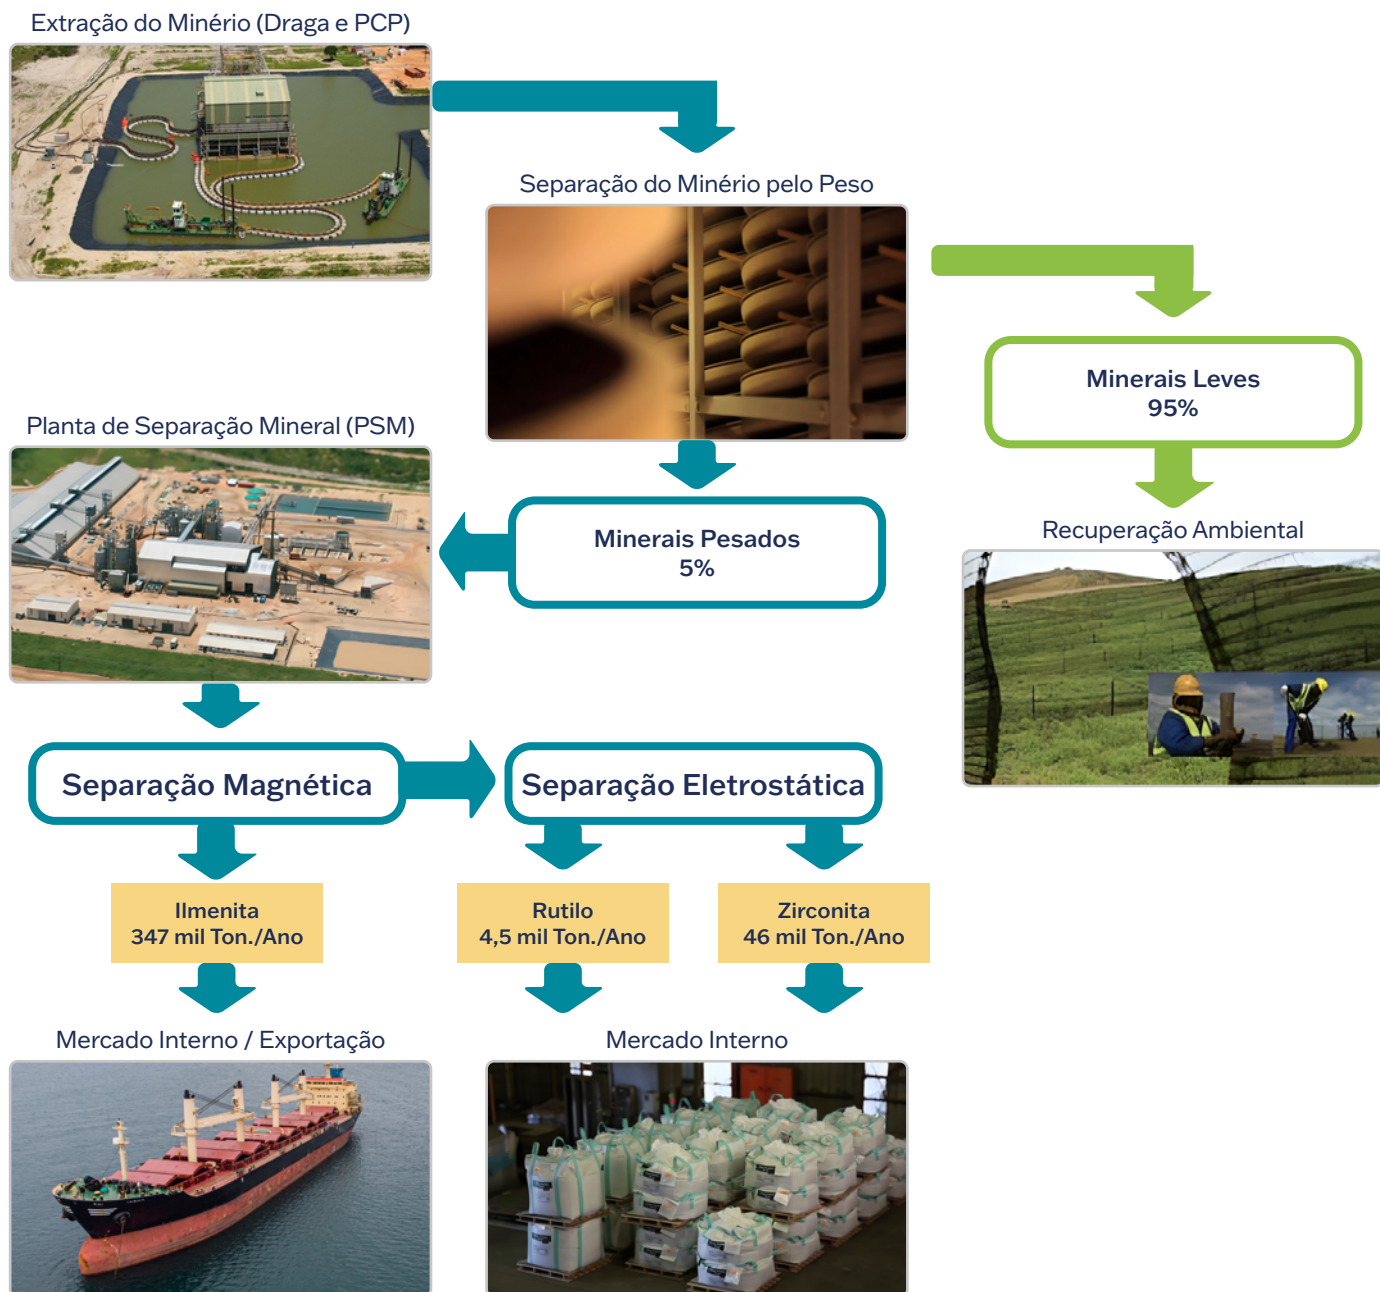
Extração do Minério (Draga e PCP)

Separação do Minério pelo Peso

Minerais Leves
95%

Recuperação Ambiental

Planta de Separação Mineral (PSM)

Minerais Pesados
5%

Separação Magnética

Separação Eletrostática

Ilmenita
347 mil Ton./Ano

Rutilo
4,5 mil Ton./Ano

Zirconita
46 mil Ton./Ano

Mercado Interno / Exportação

Mercado Interno